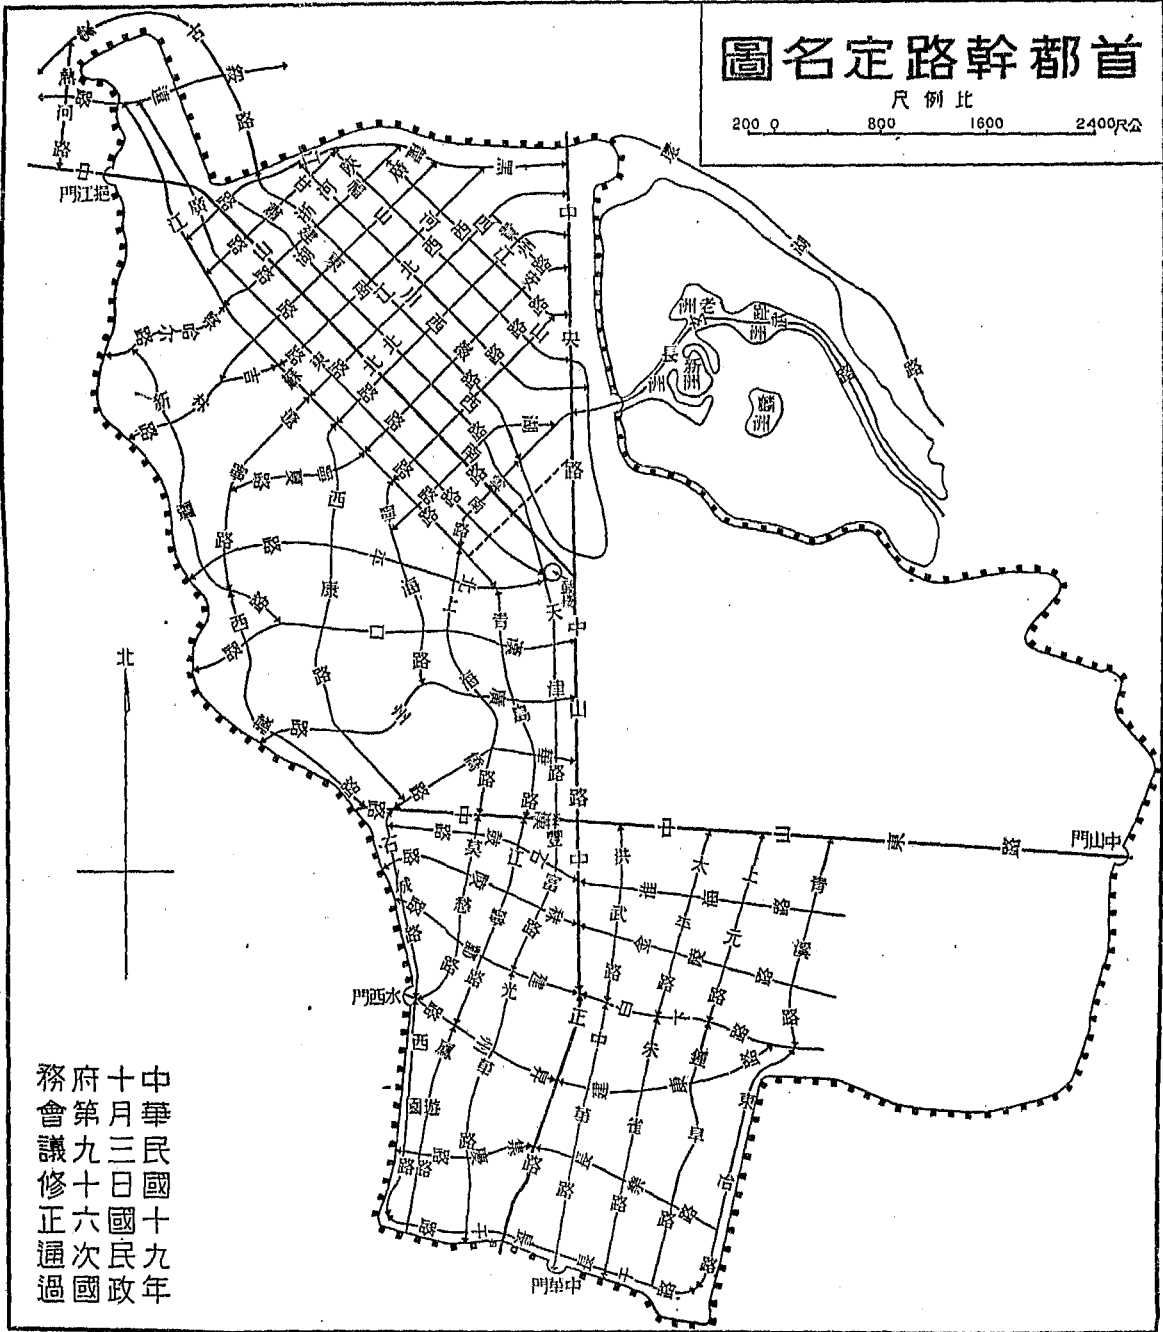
圖名定路幹都首
尺例比
200 0 800 1600 2400公尺

中華民國十九年十月三日國民政府第九十六次國務會議修正通過

門江挹
門西水
門山中
門華中
北
中
央
路
中
山
路
中
正
中
山
東
路
湖
路
洲老
洲新
洲長
洲趾
洲
西
康
路
路
天
津
路
中
路
路
路
中
宋
路
洪
武
路
大
路
路
白
下
路
路
路
路
路
路
西
路
路
路
路
路
路
路
路
路
路
路
路
路
路
北
路